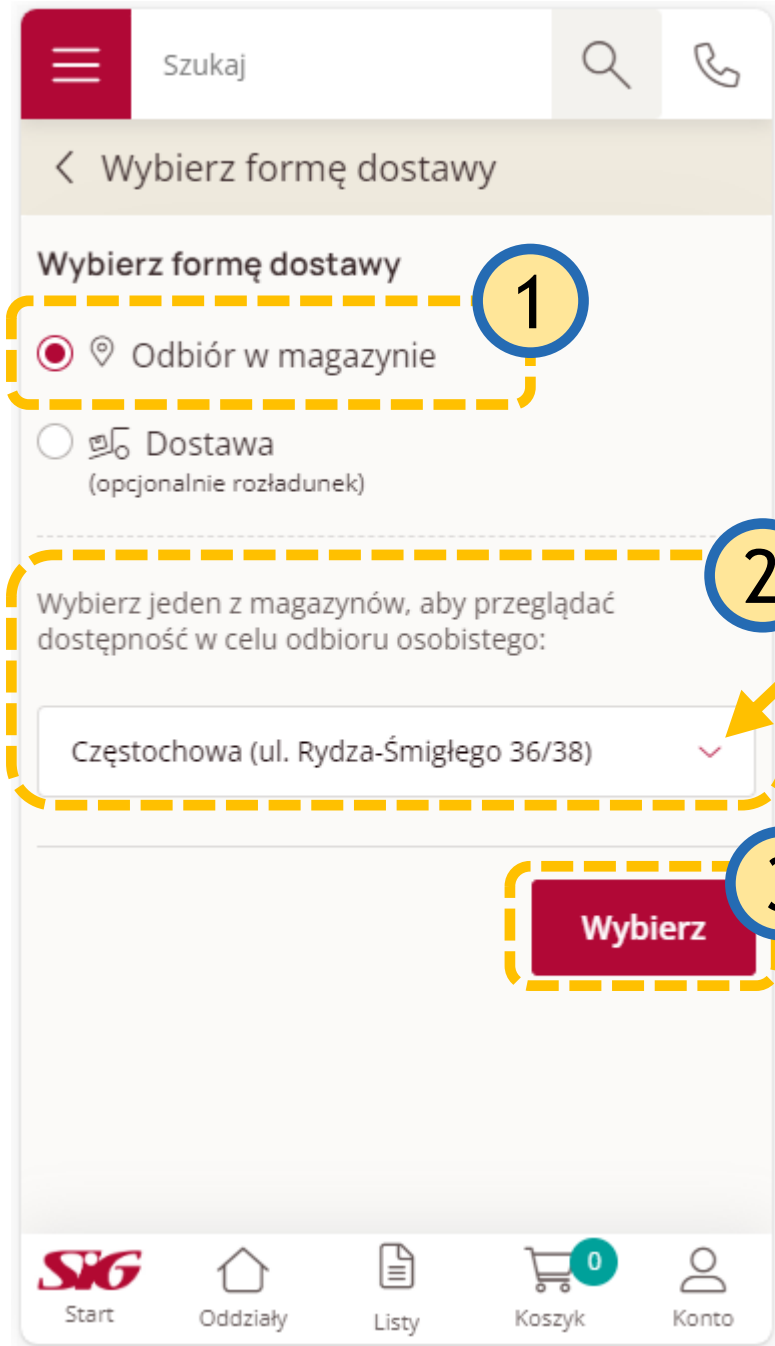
Szukaj

Wybierz formę dostawy

Wybierz formę dostawy

1

Odbiór w magazynie

Dostawa
(opcjonalnie rozładunek)

2

Wybierz jeden z magazynów, aby przeglądać dostępność w celu odbioru osobistego:

Częstochowa (ul. Rydza-Śmigłego 36/38)

3

Wybierz

SIG
Start

Oddziały

Listy

0
Koszyk

Konto